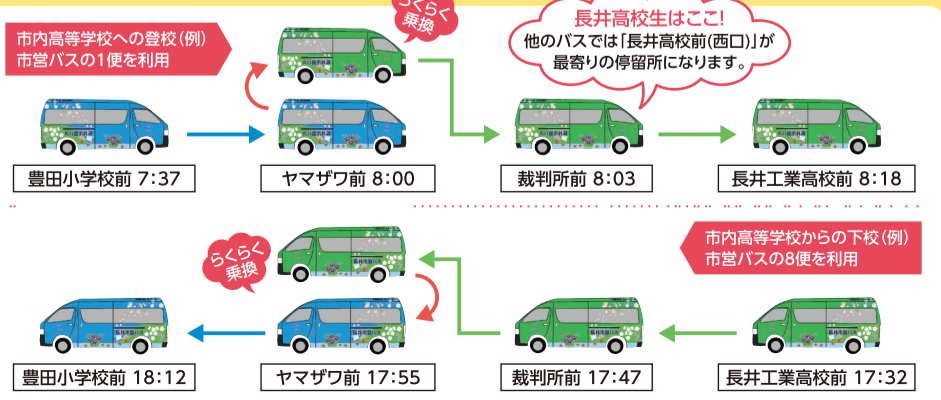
市内高等学校への登校(例)
市営バスの1便を利用

らくらく
乗換

長井高校生はここ!
他のバスでは「長井高校前(西口)」が
最寄りの停留所になります。

豊田小学校前 7:37

ヤマザワ前 8:00

裁判所前 8:03

長井工業高校前 8:18

市内高等学校からの下校(例)
市営バスの8便を利用

らくらく
乗換

豊田小学校前 18:12

ヤマザワ前 17:55

裁判所前 17:47

長井工業高校前 17:32